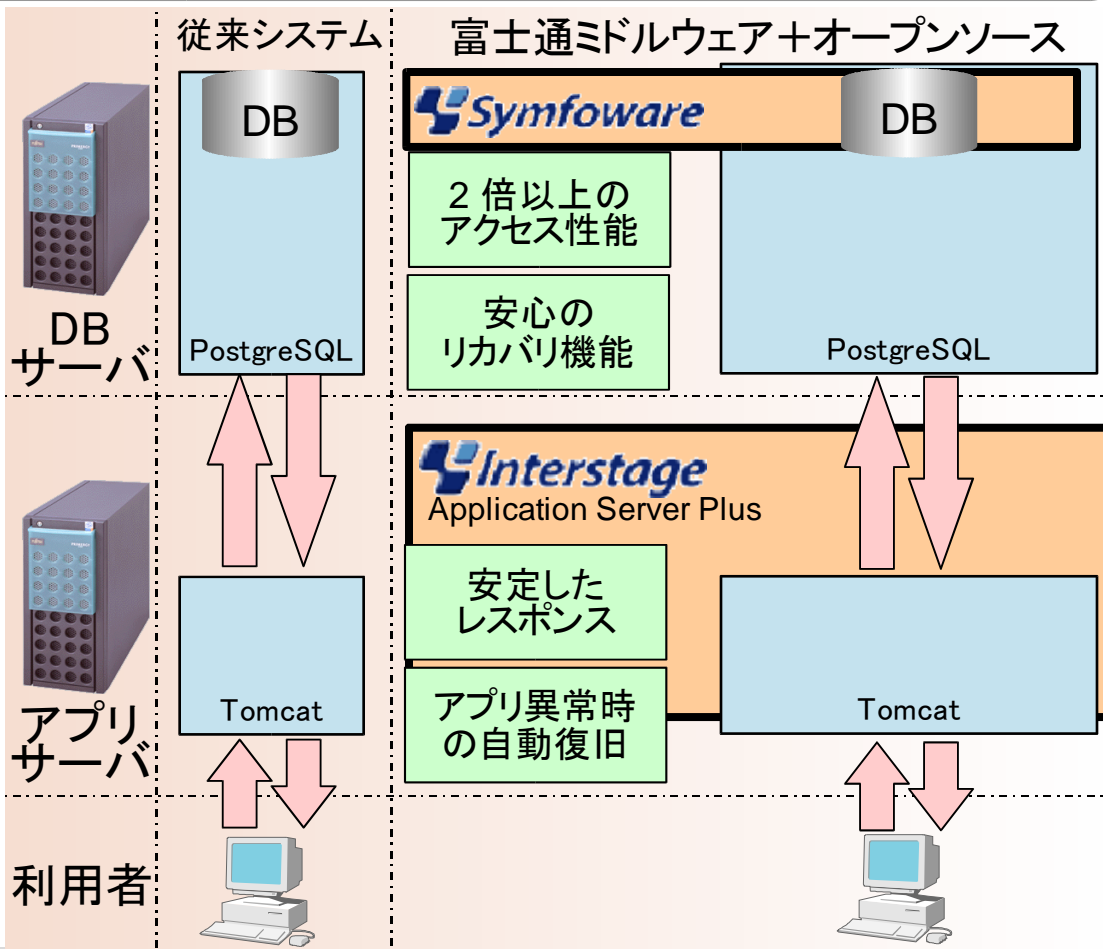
従来システム

富士通ミドルウェア＋オープンソース

DB
サーバ

DB

PostgreSQL

Symfoware

DB

2倍以上の
アクセス性能

安心の
リカバリ機能

PostgreSQL

Interstage
Application Server Plus

アプリ
サーバ

Tomcat

安定した
レスポンス

アプリ異常時
の自動復旧

Tomcat

利用者